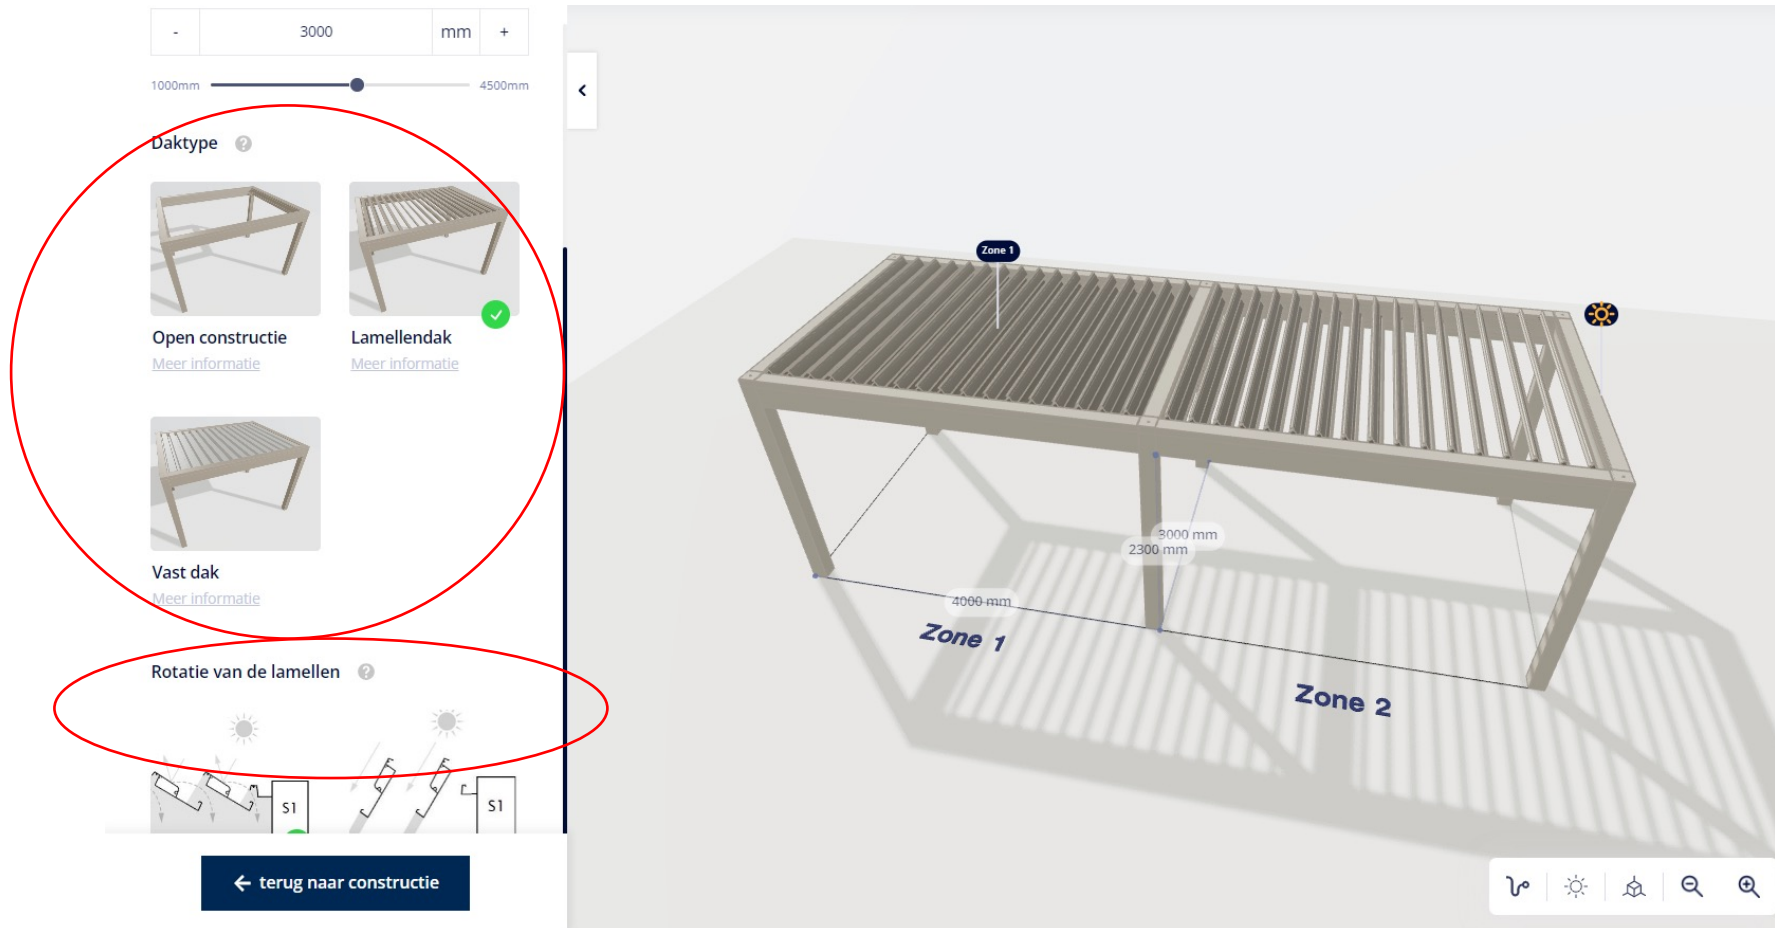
- 3000 mm +

1000mm 4500mm

Daktype

Open constructie
Meer informatie

Lamellendak
Meer informatie

Vast dak
Meer informatie

Rotatie van de lamellen

S1

S1

terug naar constructie

Zone 1

3000 mm
2300 mm

4000 mm

Zone 1

Zone 2